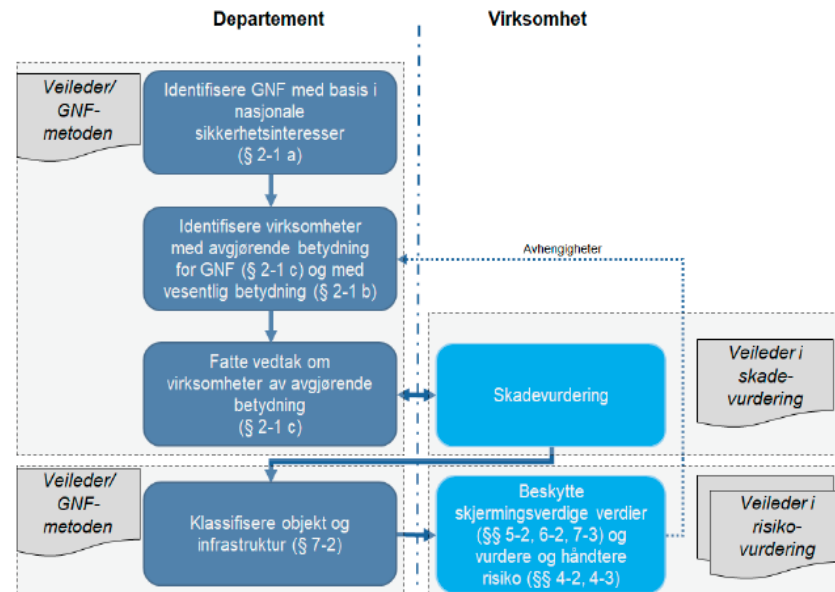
Departement

Virksomhet

Veileder/ GNF-metoden

Identifisere GNF med basis i nasjonale sikkerhetsinteresser (§ 2-1 a)

Identifisere virksomheter med avgjørende betydning for GNF (§ 2-1 c) og med vesentlig betydning (§ 2-1 b)

Avhengigheter

Fatte vedtak om virksomheter av avgjørende betydning (§ 2-1 c)

Skadevurdering

Veileder i skade-vurdering

Veileder/ GNF-metoden

Klassifisere objekt og infrastruktur (§ 7-2)

Beskytte skjermingsverdige verdier (§§ 5-2, 6-2, 7-3) og vurdere og håndtere risiko (§§ 4-2, 4-3)

Veileder i risiko-vurdering